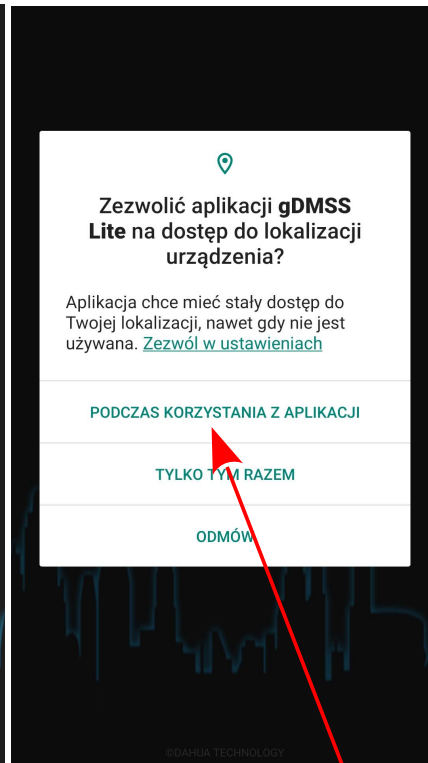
Zezwolić aplikacji gDMSS Lite na dostęp do lokalizacji urządzenia?

Aplikacja chce mieć stały dostęp do Twojej lokalizacji, nawet gdy nie jest używana. Zezwól w ustawieniach

PODCZAS KORZYSTANIA Z APLIKACJI

TYLKO TYM RAZEM

ODMÓW

©DAHUA TECHNOLOGY